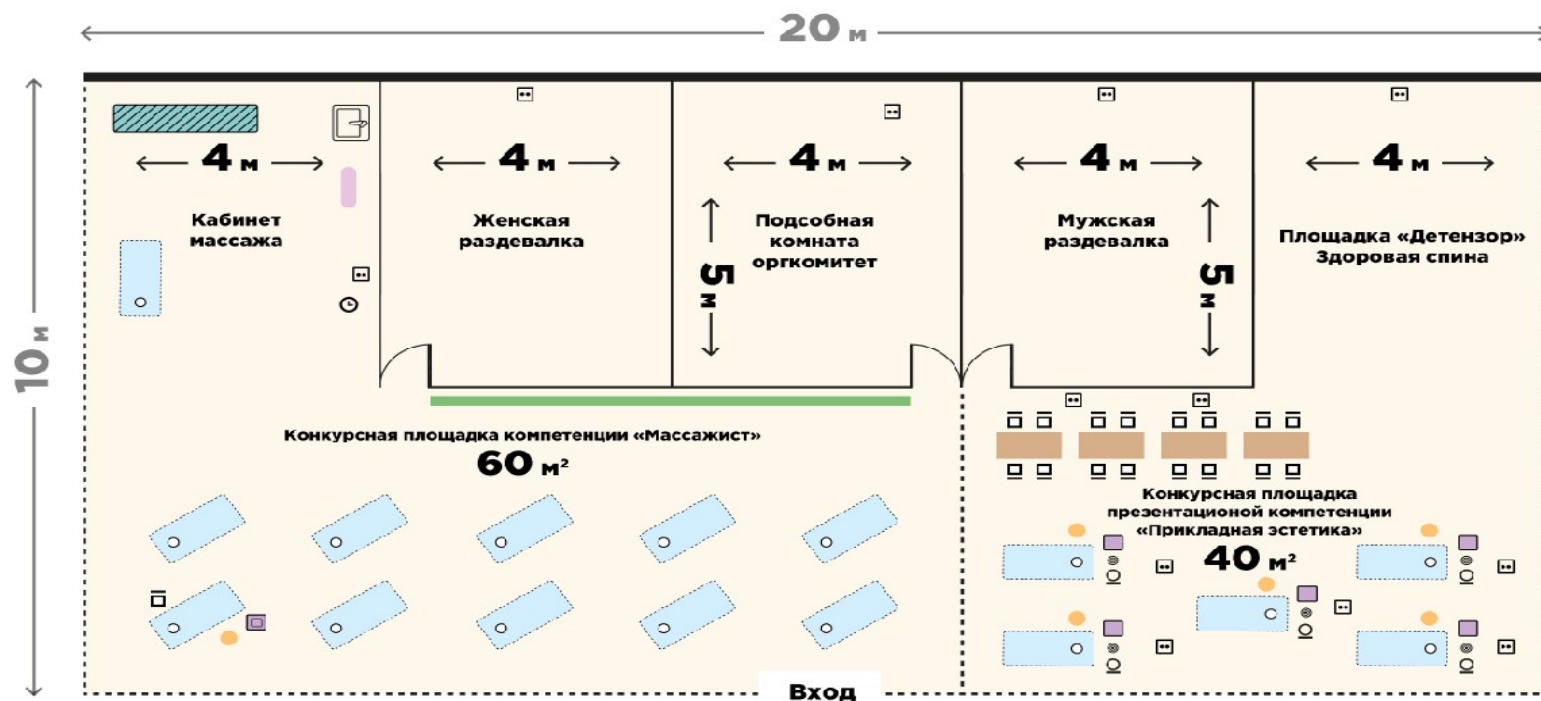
20 м

10 м

4 м

Кабинет массажа

4 м

Женская раздевалка

4 м

5 м

Подсобная комната оргкомитет

4 м

Мужская раздевалка

5 м

4 м

Площадка «Детензор» Здоровая спина

Конкурсная площадка компетенции «Массажист»

60 м²

Конкурсная площадка презентационой компетенции «Прикладная эстетика»

40 м²

Вход